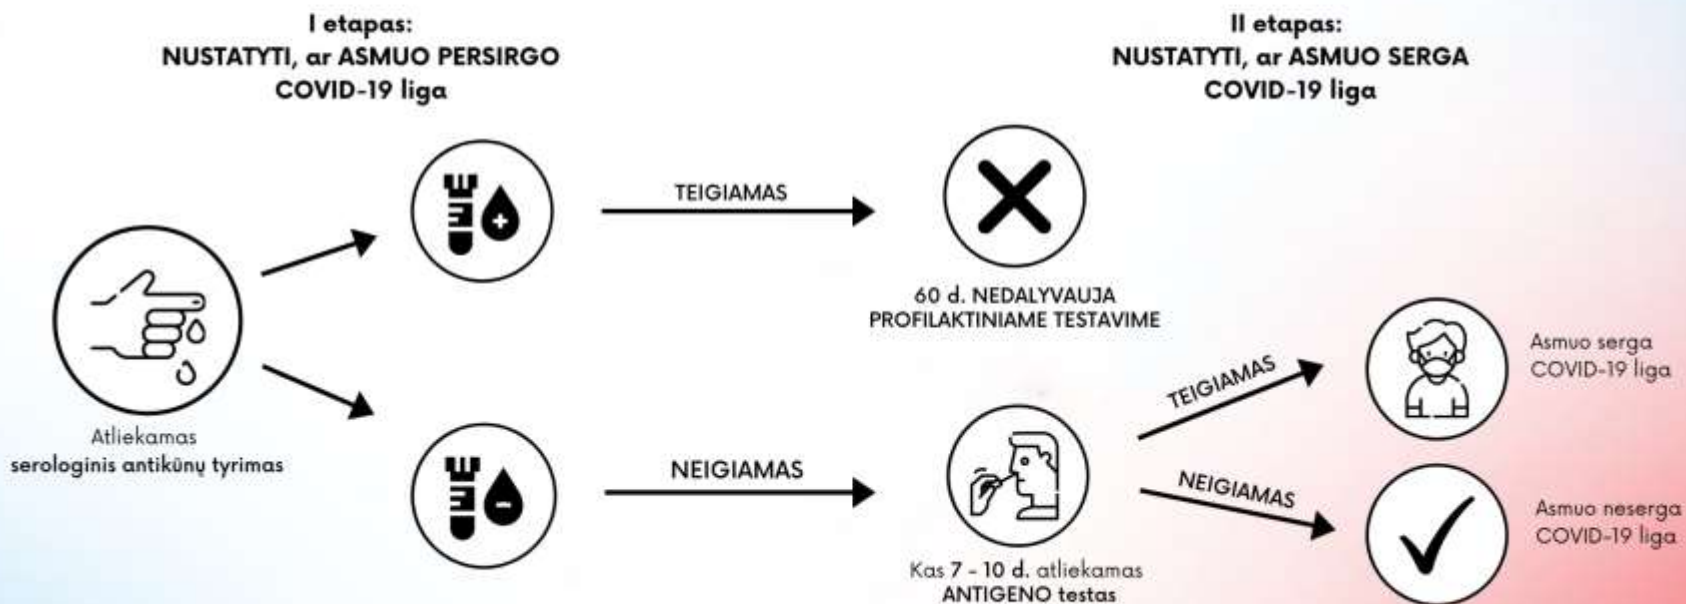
I etapas:
NUSTATYTI, ar ASMUO PERSIRGO
COVID-19 liga

II etapas:
NUSTATYTI, ar ASMUO SERGA
COVID-19 liga

Atliekamas
serologinis antikūnų tyrimas

TEIGIAMAS

60 d. NEDALYVAUJA
PROFILAKTINIAME TESTAVIME

NEIGIAMAS

Kas 7 - 10 d. atliekamas
ANTIGENO testas

TEIGIAMAS

Asmuo serga
COVID-19 liga

NEIGIAMAS

Asmuo neserga
COVID-19 liga